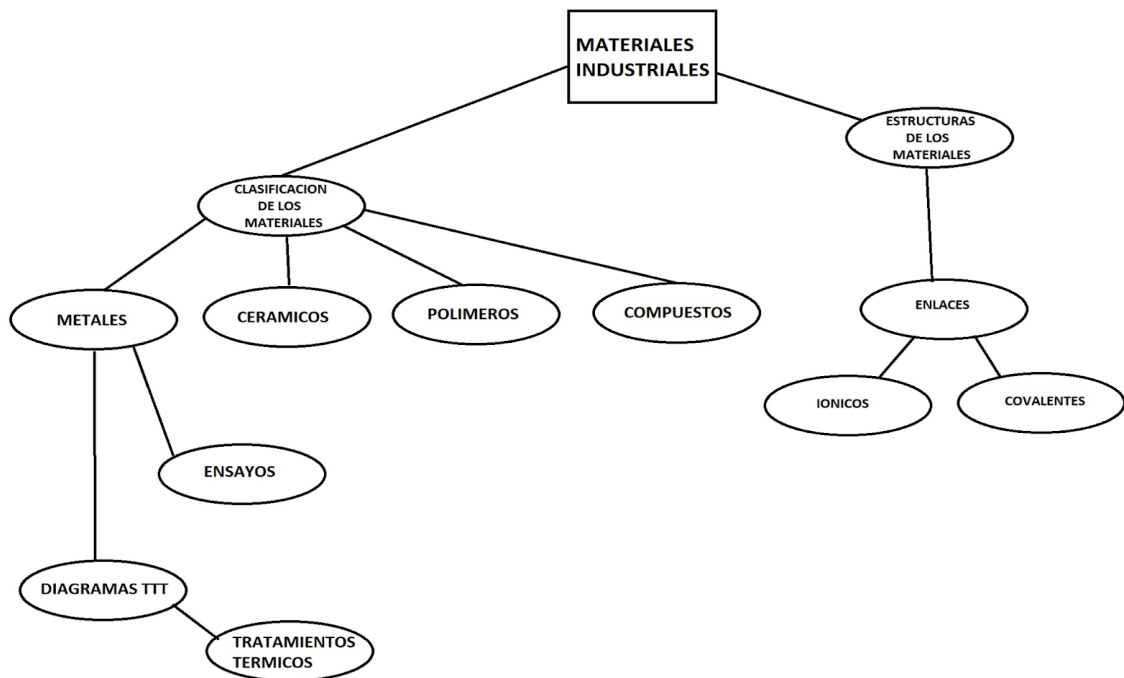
MATERIALES INDUSTRIALES

CLASIFICACION DE LOS MATERIALES

ESTRUCTURAS DE LOS MATERIALES

METALES

CERAMICOS

POLIMEROS

COMPUESTOS

ENLACES

IONICOS

COVALENTES

ENSAYOS

DIAGRAMAS TTT

TRATAMIENTOS TERMICOS